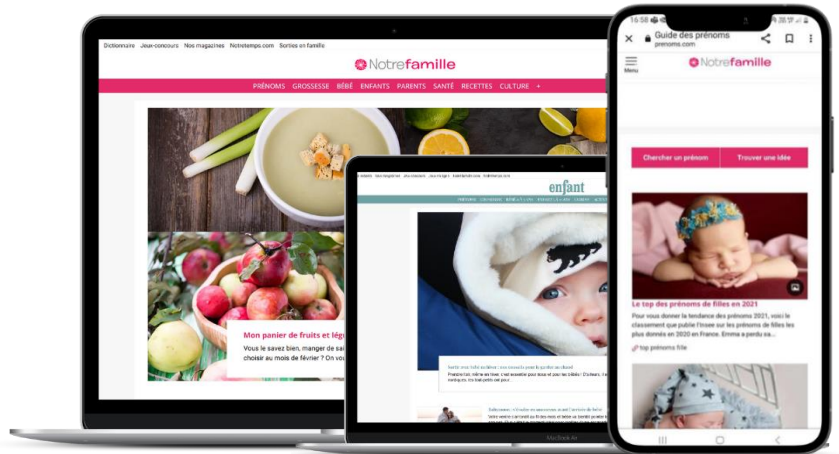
Dictionnaire Jeux-concours Nos magazines Notretemps.com Sorties en famille

Notrefamille

PRÉNOMS GROSSESSE BÉBÉ ENFANTS PARENTS SANTÉ RECETTES CULTURE +

Mon panier de fruits et lég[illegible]

Vous le savez bien, manger de sa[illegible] choisir au mois de février ? On vo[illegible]

enfant

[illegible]

MacBook Air

16:58

Guide des prénoms
prenoms.com

Menu

Notrefamille

Chercher un prénom

Trouver une idée

Le top des prénoms de filles en 2021

Pour vous donner la tendance des prénoms 2021, voici le classement que publie l'Insee sur les prénoms de filles les plus donnés en 2020 en France. Emma a perdu sa...

top prénoms fille